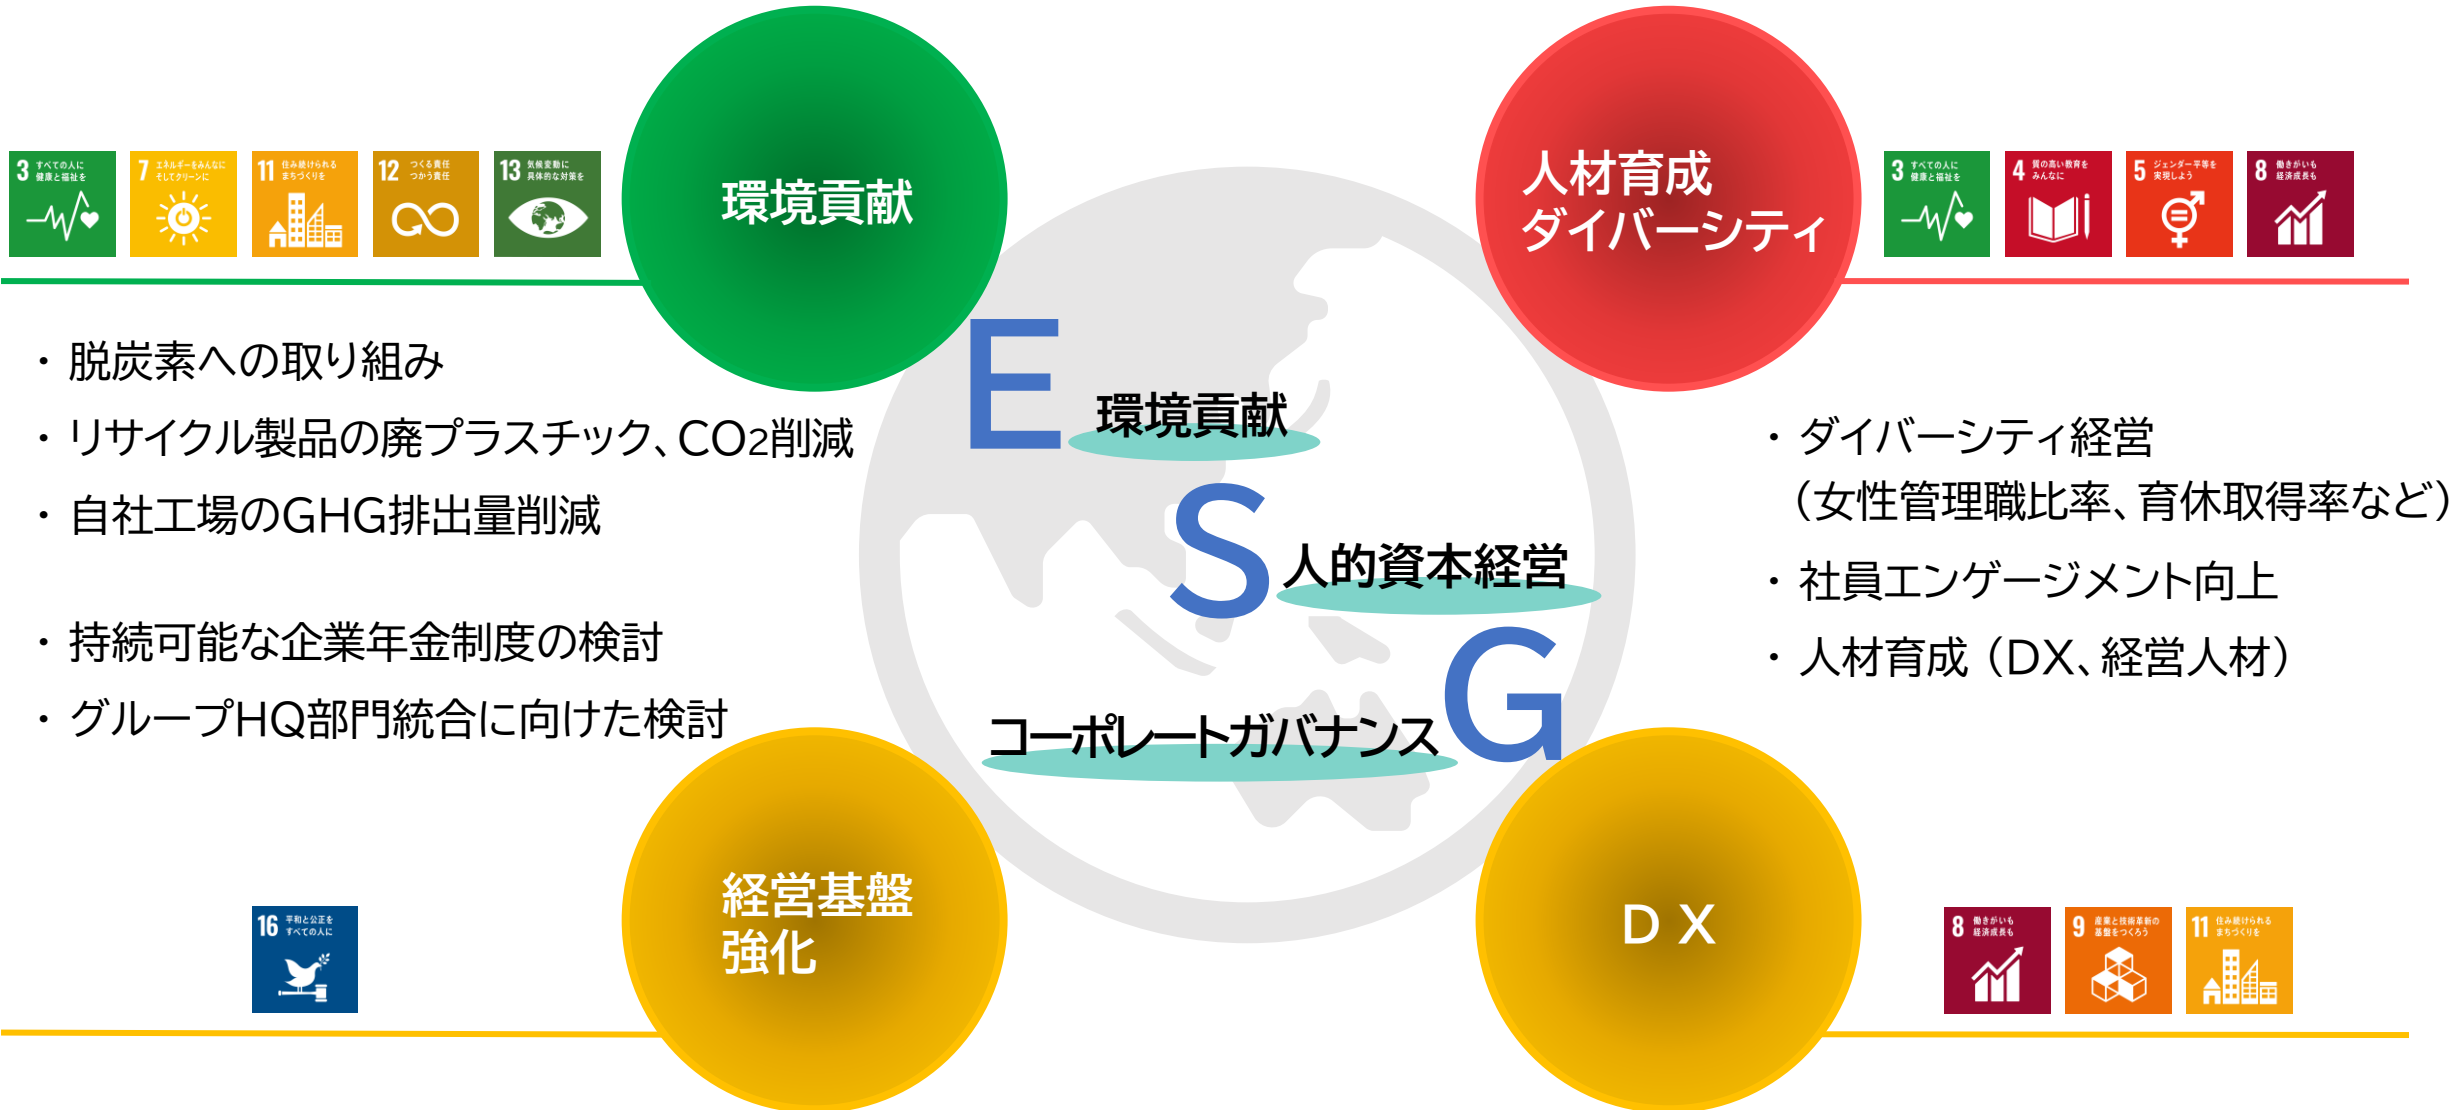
3 すべての人に健康と福祉を
7 エネルギーをみんなに そしてクリーンに
11 住み続けられるまちづくりを
12 つくる責任 つかう責任
13 気候変動に具体的な対策を

環境貢献

人材育成
ダイバーシティ

3 すべての人に健康と福祉を
4 質の高い教育をみんなに
5 ジェンダー平等を実現しよう
8 働きがいも経済成長も

・脱炭素への取り組み
・リサイクル製品の廃プラスチック、$CO_2$削減
・自社工場のGHG排出量削減

E 環境貢献

S 人的資本経営

G コーポレートガバナンス

・ダイバーシティ経営
（女性管理職比率、育休取得率など）
・社員エンゲージメント向上
・人材育成（DX、経営人材）

・持続可能な企業年金制度の検討
・グループHQ部門統合に向けた検討

16 平和と公正をすべての人に

経営基盤
強化

DX

8 働きがいも経済成長も
9 産業と技術革新の基盤をつくろう
11 住み続けられるまちづくりを